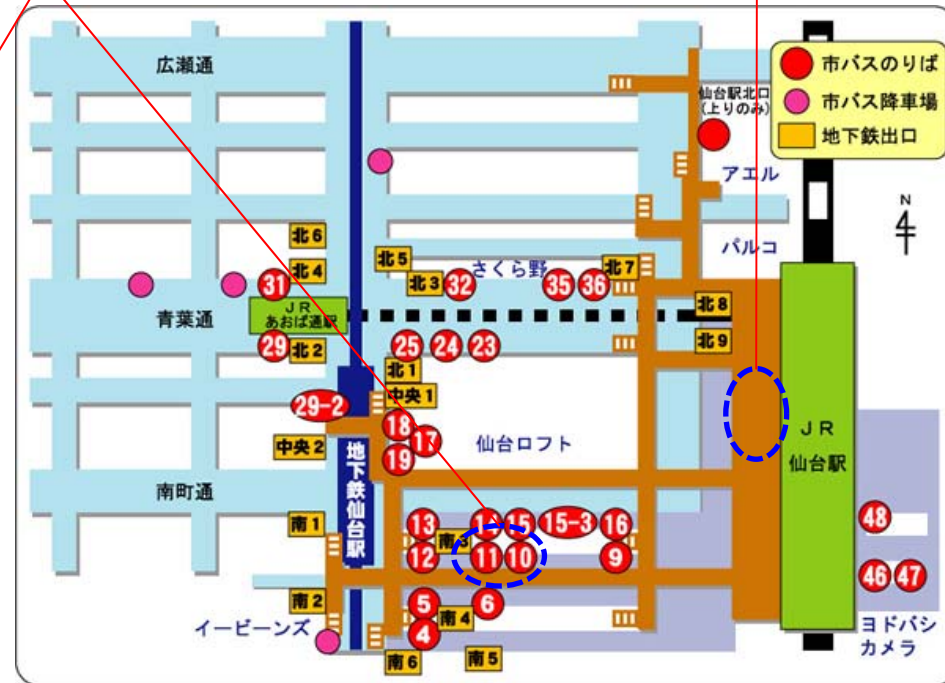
市バスのりば
市バス降車場
地下鉄出口

広瀬通
仙台駅北口
(上りのみ)
アエル
N
パルコ
北6
北4
北5
北3
32
さくら野
35
36
北7
31
JR
あおば通駅
北8
青葉通
29
北2
25
24
23
北9
北1
中央1
29-2
18
17
仙台ロフト
JR
仙台駅
中央2
19
地下鉄仙台駅
南町通
南1
13
14
15
15-3
16
48
南3
12
11
10
9
46
47
5
6
南2
南4
イービーンズ
4
ヨドバシ
カメラ
南6
南5